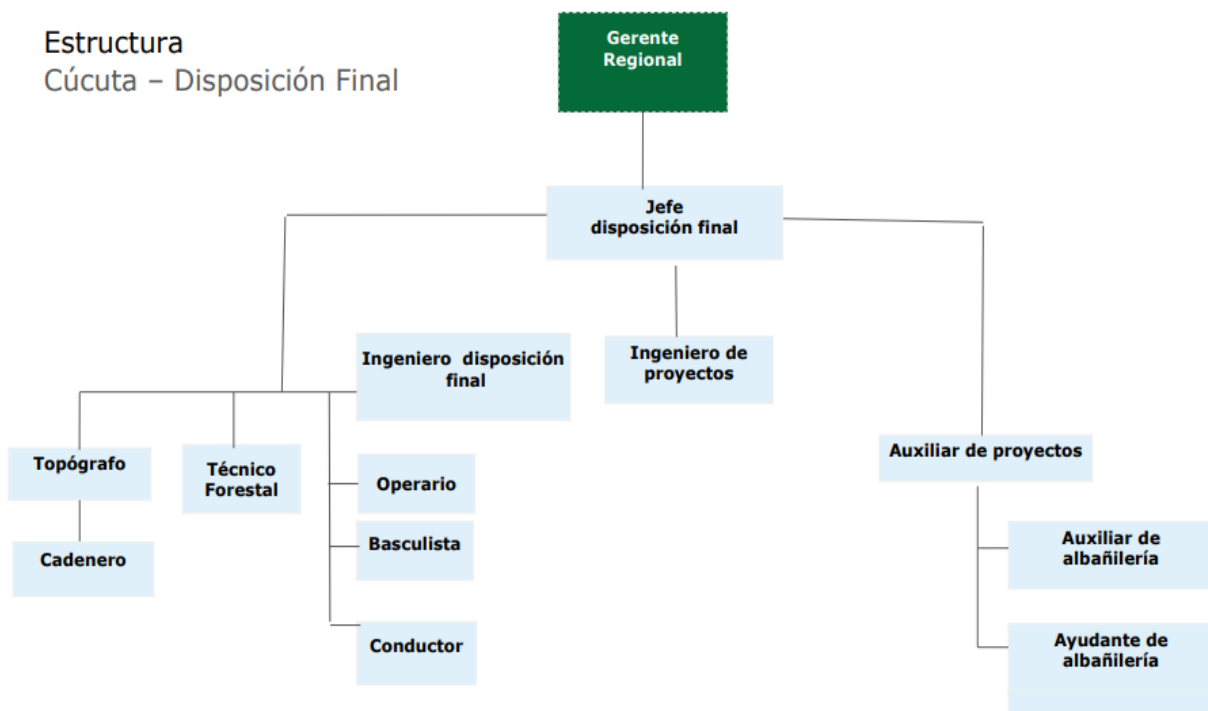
Estructura
Cúcuta – Disposición Final

Gerente Regional

Jefe disposición final

Ingeniero disposición final

Ingeniero de proyectos

Topógrafo

Cadenero

Técnico Forestal

Operario

Basculista

Conductor

Auxiliar de proyectos

Auxiliar de albañilería

Ayudante de albañilería